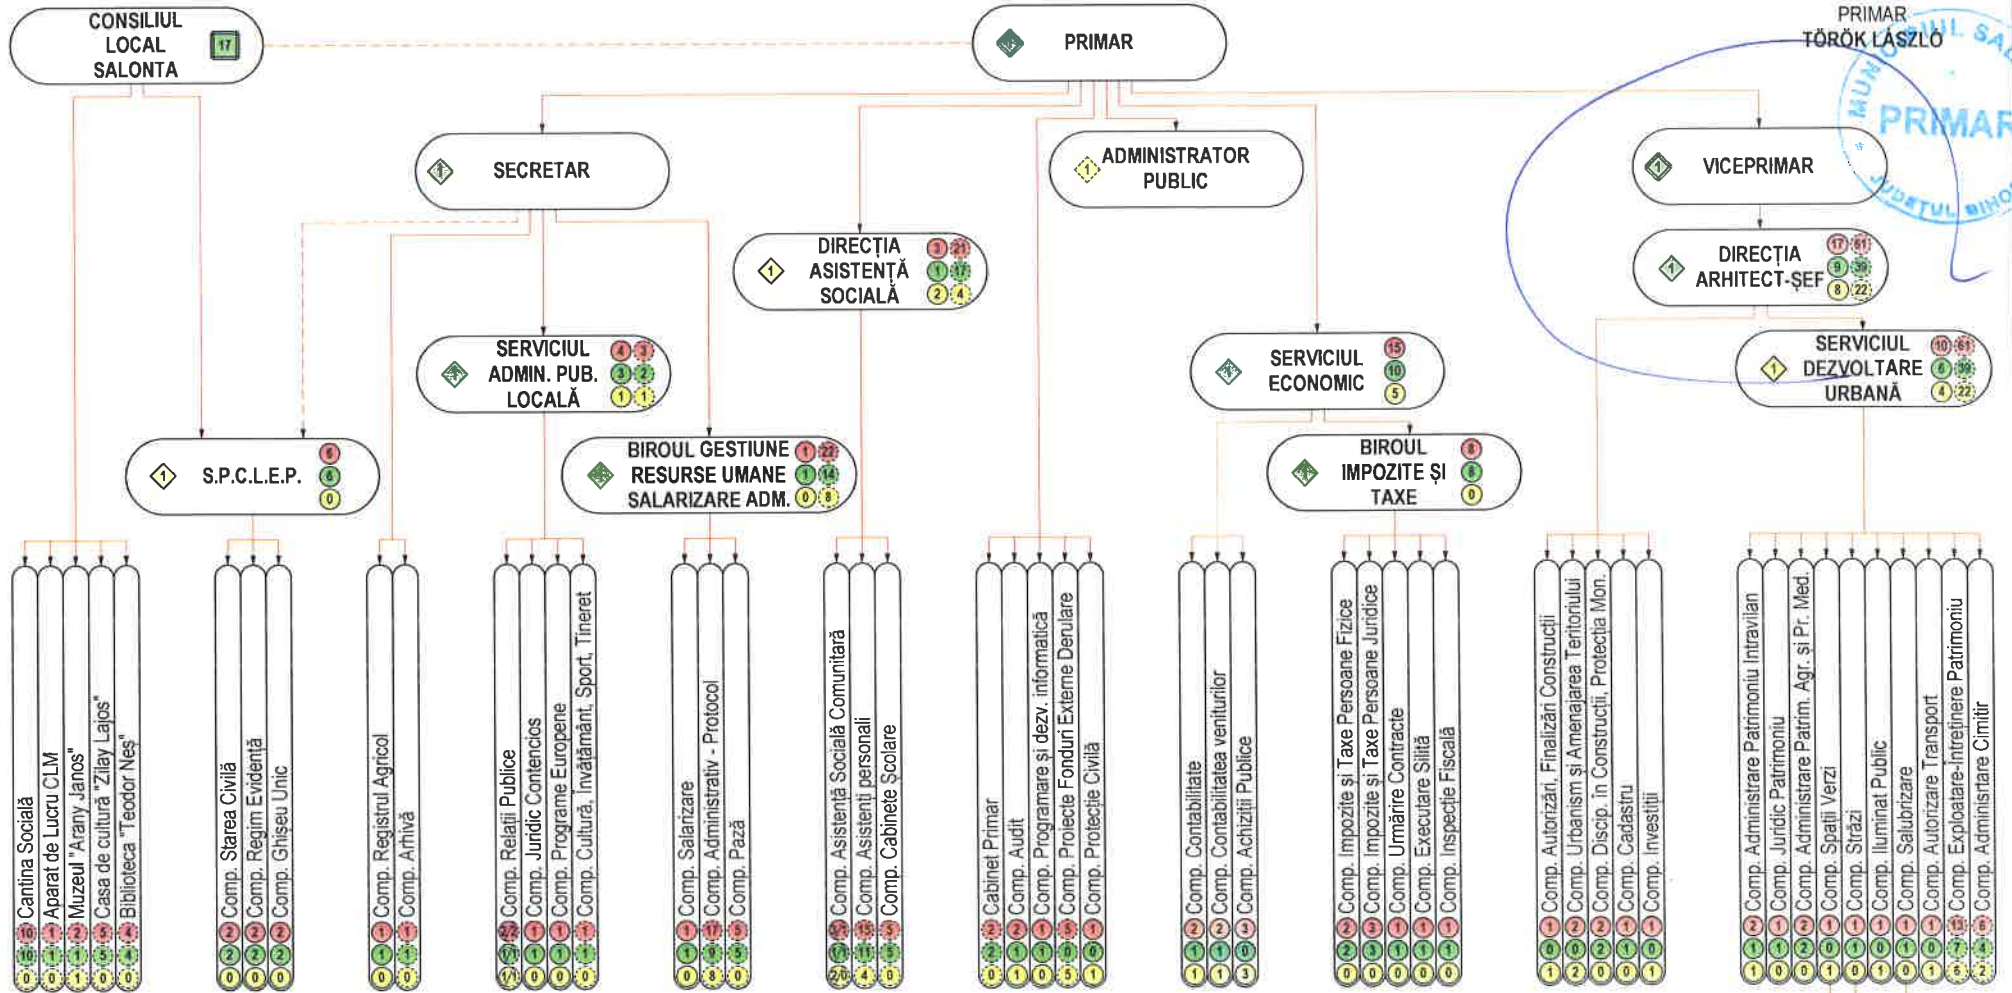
CONSILIUL LOCAL SALONTA 17

PRIMAR

PRIMAR
TÖRÖK LÁSZLÓ

MUNICIPIUL SALONTA
PRIMAR
JUDEȚUL BIHOR

SECRETAR 1

ADMINISTRATOR PUBLIC 1

VICEPRIMAR 1

DIRECȚIA ASISTENȚĂ SOCIALĂ 1 3 21 1 17 2 4

DIRECȚIA ARHITECT-ȘEF 1 17 61 9 39 8 22

SERVICIUL ADMIN. PUB. LOCALĂ 4 3 3 2 1 1

SERVICIUL ECONOMIC 15 10 5

SERVICIUL DEZVOLTARE URBANĂ 1 10 61 6 39 4 22

S.P.C.L.E.P. 1 6 6 0

BIROUL GESTIUNE RESURSE UMANE SALARIZARE ADM. 1 22 1 14 0 8

BIROUL IMPOZITE ȘI TAXE 8 8 0

Cantina Socială 10 10 0
Aparat de Lucru CLM 1 1 0
Muzeul "Arany Janos" 2 1 1
Casa de cultură "Zilay Lajos" 5 5 0
Biblioteca "Teodor Neș" 4 4 0

Comp. Starea Civilă 2 2 0
Comp. Regim Evidență 2 2 0
Comp. Ghișeu Unic 2 2 0

Comp. Registrul Agricol 1 1 0
Comp. Arhivă 1 1 0

Comp. Relații Publice 2/2 1/1 1/1
Comp. Juridic Contencios 1 1 0
Comp. Programe Europene 1 1 0
Comp. Cultură, Învățământ, Sport, Tineret 1 1 0

Comp. Salarizare 1 1 0
Comp. Administrativ - Protocol 17 9 8
Comp. Pază 5 5 0

Comp. Asistență Socială Comunitară 5/1 1/1 2/0
Comp. Asistenți personali 15 11 4
Comp. Cabinete Școlare 5 5 0

Cabinet Primar 2 2 0
Comp. Audit 2 1 1
Comp. Programare și dezv. informatică 1 1 0
Comp. Proiecte Fonduri Externe Derulare 5 0 5
Comp. Protecție Civilă 1 0 1

Comp. Contabilitate 2 2 1
Comp. Contabilitatea veniturilor 2 2 1
Comp. Achiziții Publice 3 0 3

Comp. Impozite și Taxe Persoane Fizice 2 2 0
Comp. Impozite și Taxe Persoane Juridice 3 3 0
Comp. Urmărire Contracte 1 1 0
Comp. Executare Silită 1 1 0
Comp. Inspecție Fiscală 1 1 0

Comp. Autorizări, Finalizări Construcții 1 0 1
Comp. Urbanism și Amenajarea Teritoriului 2 0 2
Comp. Discip. în Construcții, Protecția Mon. 2 2 0
Comp. Cadastru 1 1 0
Comp. Investiții 1 0 1

Comp. Administrare Patrimoniu Intravilan 2 1 1
Comp. Juridic Patrimoniu 1 1 0
Comp. Administrare Patrim. Agr. și Pr. Med. 2 2 0
Comp. Spații Verzi 1 0 1
Comp. Străzi 1 1 0
Comp. Iluminat Public 1 0 1
Comp. Salubrizare 1 1 0
Comp. Autorizare Transport 1 0 1
Comp. Exploatare-Întreținere Patrimoniu 13 7 6
Comp. Administrare Cimitir 6 4 2